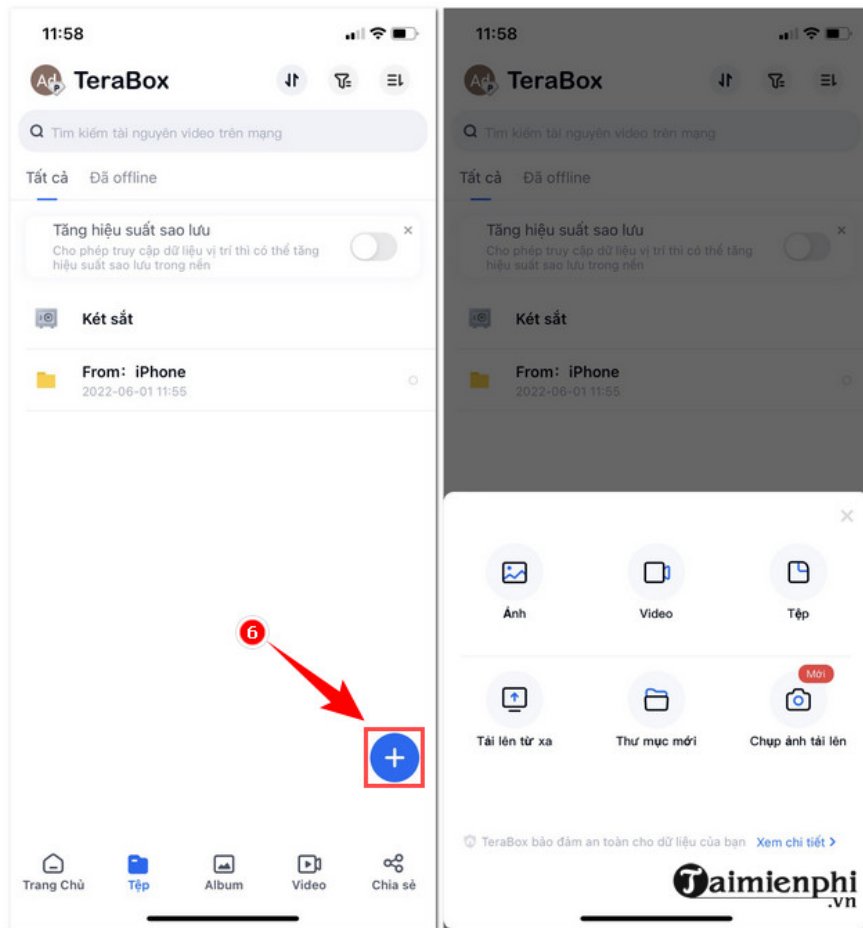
11:58

Ad TeraBox

Tìm kiếm tài nguyên video trên mạng

Tất cả Đã offline

Tăng hiệu suất sao lưu
Cho phép truy cập dữ liệu vị trí thì có thể tăng hiệu suất sao lưu trong nền

Két sắt

From: iPhone
2022-06-01 11:55

6

Trang Chủ Tệp Album Video Chia sẻ

11:58

Ad TeraBox

Tìm kiếm tài nguyên video trên mạng

Tất cả Đã offline

Tăng hiệu suất sao lưu
Cho phép truy cập dữ liệu vị trí thì có thể tăng hiệu suất sao lưu trong nền

Két sắt

From: iPhone
2022-06-01 11:55

Ảnh Video Tệp

Mới

Tải lên từ xa Thư mục mới Chụp ảnh tải lên

TeraBox bảo đảm an toàn cho dữ liệu của bạn Xem chi tiết >

Taimienphi .vn